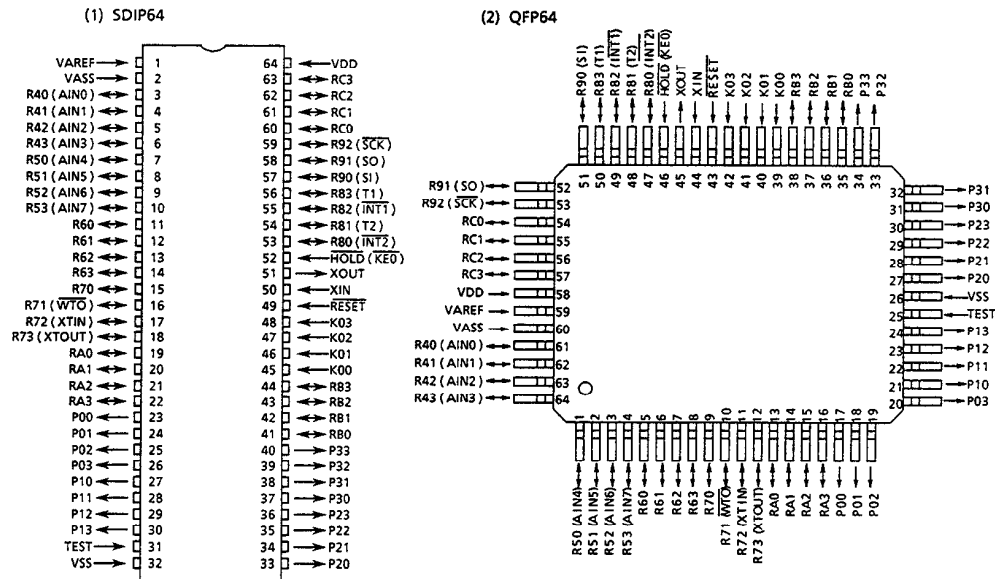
(1) SDIP64

| Pin | Name | Pin | Name |
|---|---|---|---|
| 1 | VAREF | 64 | VDD |
| 2 | VASS | 63 | RC3 |
| 3 | R40 (AIN0) | 62 | RC2 |
| 4 | R41 (AIN1) | 61 | RC1 |
| 5 | R42 (AIN2) | 60 | RC0 |
| 6 | R43 (AIN3) | 59 | R92 ($\overline{SCK}$) |
| 7 | R50 (AIN4) | 58 | R91 (SO) |
| 8 | R51 (AIN5) | 57 | R90 (SI) |
| 9 | R52 (AIN6) | 56 | R83 (T1) |
| 10 | R53 (AIN7) | 55 | R82 ($\overline{INT1}$) |
| 11 | R60 | 54 | R81 (T2) |
| 12 | R61 | 53 | R80 ($\overline{INT2}$) |
| 13 | R62 | 52 | $\overline{HOLD}$ ($\overline{KE0}$) |
| 14 | R63 | 51 | XOUT |
| 15 | R70 | 50 | XIN |
| 16 | R71 ($\overline{WTO}$) | 49 | $\overline{RESET}$ |
| 17 | R72 (XTIN) | 48 | K03 |
| 18 | R73 (XTOUT) | 47 | K02 |
| 19 | RA0 | 46 | K01 |
| 20 | RA1 | 45 | K00 |
| 21 | RA2 | 44 | RB3 |
| 22 | RA3 | 43 | RB2 |
| 23 | P00 | 42 | RB1 |
| 24 | P01 | 41 | RB0 |
| 25 | P02 | 40 | P33 |
| 26 | P03 | 39 | P32 |
| 27 | P10 | 38 | P31 |
| 28 | P11 | 37 | P30 |
| 29 | P12 | 36 | P23 |
| 30 | P13 | 35 | P22 |
| 31 | TEST | 34 | P21 |
| 32 | VSS | 33 | P20 |

(2) QFP64

51 R90 (SI), 50 R83 (T1), 49 R82 ($\overline{INT1}$), 48 R81 (T2), 47 R80 (INT2), 46 $\overline{HOLD}$ ($\overline{KE0}$), 45 XOUT, 44 XIN, 43 $\overline{RESET}$, 42 K03, 41 K02, 40 K01, 39 K00, 38 RB3, 37 RB2, 36 RB1, 35 RB0, 34 P33, 33 P32

52 R91 (SO), 53 R92 ($\overline{SCK}$), 54 RC0, 55 RC1, 56 RC2, 57 RC3, 58 VDD, 59 VAREF, 60 VASS, 61 R40 (AIN0), 62 R41 (AIN1), 63 R42 (AIN2), 64 R43 (AIN3)

32 P31, 31 P30, 30 P23, 29 P22, 28 P21, 27 P20, 26 VSS, 25 TEST, 24 P13, 23 P12, 22 P11, 21 P10, 20 P03

1 R50 (AIN4), 2 R51 (AIN5), 3 R52 (AIN6), 4 R53 (AIN7), 5 R60, 6 R61, 7 R62, 8 R63, 9 R70, 10 R71 ($\overline{WTO}$), 11 R72 (XTIN), 12 R73 (XTOUT), 13 RA0, 14 RA1, 15 RA2, 16 RA3, 17 P00, 18 P01, 19 P02